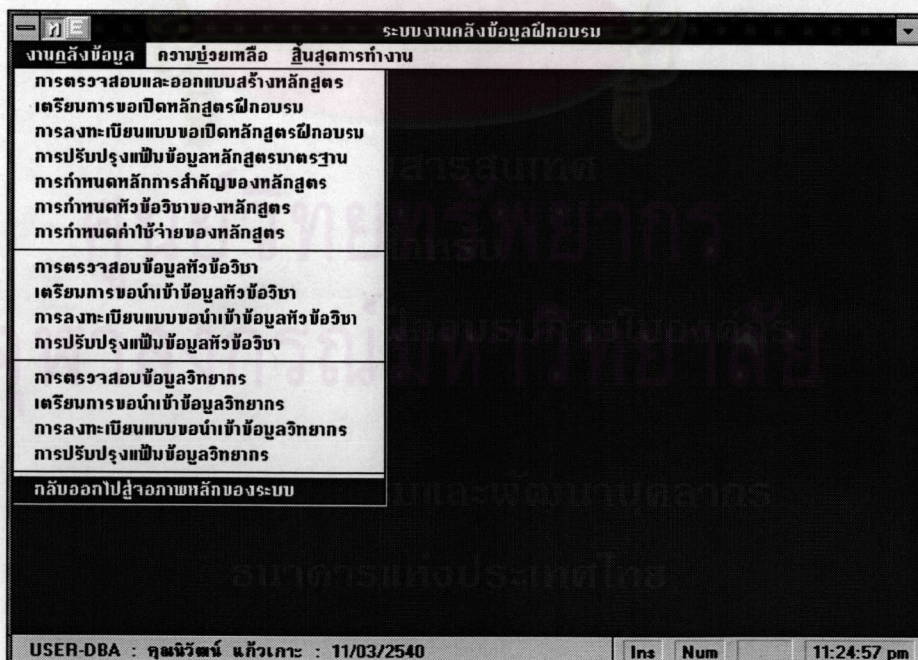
ระบบงานคลังข้อมูลฝึกอบรม

งานคลังข้อมูล ความช่วยเหลือ สิ้นสุดการทำงาน

การตรวจสอบและออกแบบสร้างหลักสูตร
เตรียมการขอเปิดหลักสูตรฝึกอบรม
การลงทะเบียนแบบขอเปิดหลักสูตรฝึกอบรม
การปรับปรุงแฟ้มข้อมูลหลักสูตรมาตรฐาน
การกำหนดหลักการสำคัญของหลักสูตร
การกำหนดหัวข้อวิชาของหลักสูตร
การกำหนดค่าใช้จ่ายของหลักสูตร

การตรวจสอบข้อมูลหัวข้อวิชา
เตรียมการขอนำเข้าข้อมูลหัวข้อวิชา
การลงทะเบียนแบบขอนำเข้าข้อมูลหัวข้อวิชา
การปรับปรุงแฟ้มข้อมูลหัวข้อวิชา

การตรวจสอบข้อมูลวิทยากร
เตรียมการขอนำเข้าข้อมูลวิทยากร
การลงทะเบียนแบบขอนำเข้าข้อมูลวิทยากร
การปรับปรุงแฟ้มข้อมูลวิทยากร

กลับออกไปสู่จอภาพหลักของระบบ

USER-DBA : คุณนิวัฒน์ แก้วเกาะ : 11/03/2540

Ins Num 11:24:57 pm